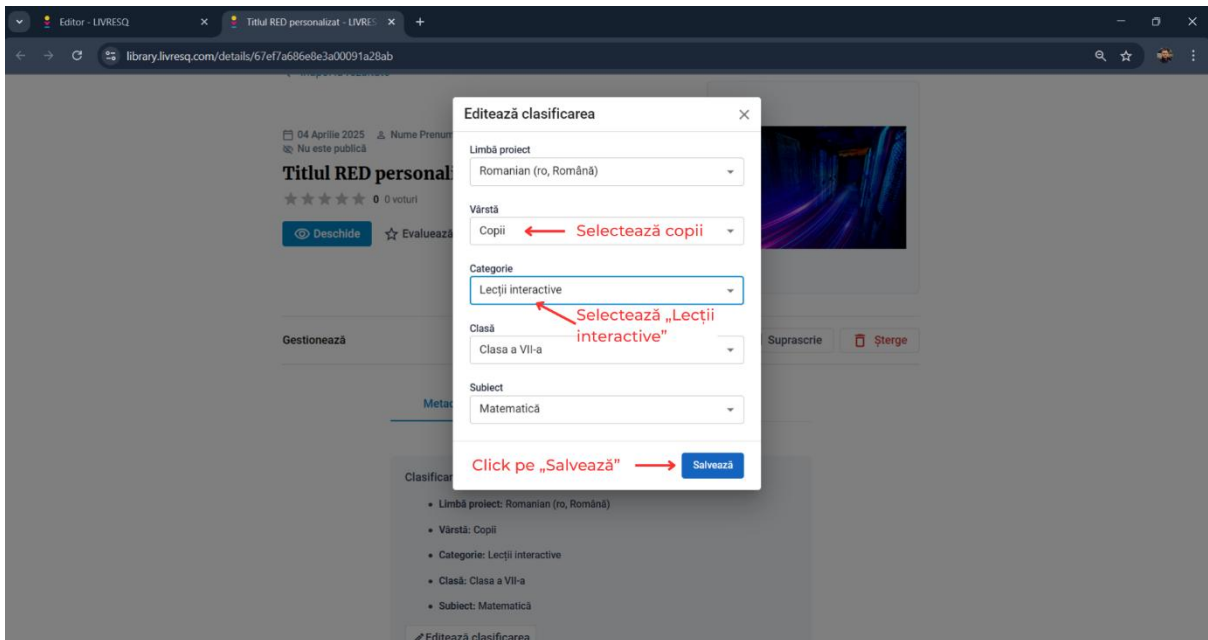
Editor - LIVRESQ
Titlul RED personalizat - LIVRES
library.livresq.com/details/67ef7a686e8e3a00091a28ab

04 Aprilie 2025 Nume Prenum
Nu este publică
Titlul RED personali
0 0 voturi
Deschide
Evaluează

Gestionează
Suprascrie
Șterge

Metad

Clasificar
• Limbă proiect: Romanian (ro, Română)
• Vârstă: Copii
• Categorie: Lecții interactive
• Clasă: Clasa a VII-a
• Subiect: Matematică
Editează clasificarea

Editează clasificarea
Limbă proiect
Romanian (ro, Română)
Vârstă
Copii
Selectează copii
Categorie
Lecții interactive
Selectează „Lecții interactive"
Clasă
Clasa a VII-a
Subiect
Matematică
Click pe „Salvează"
Salvează